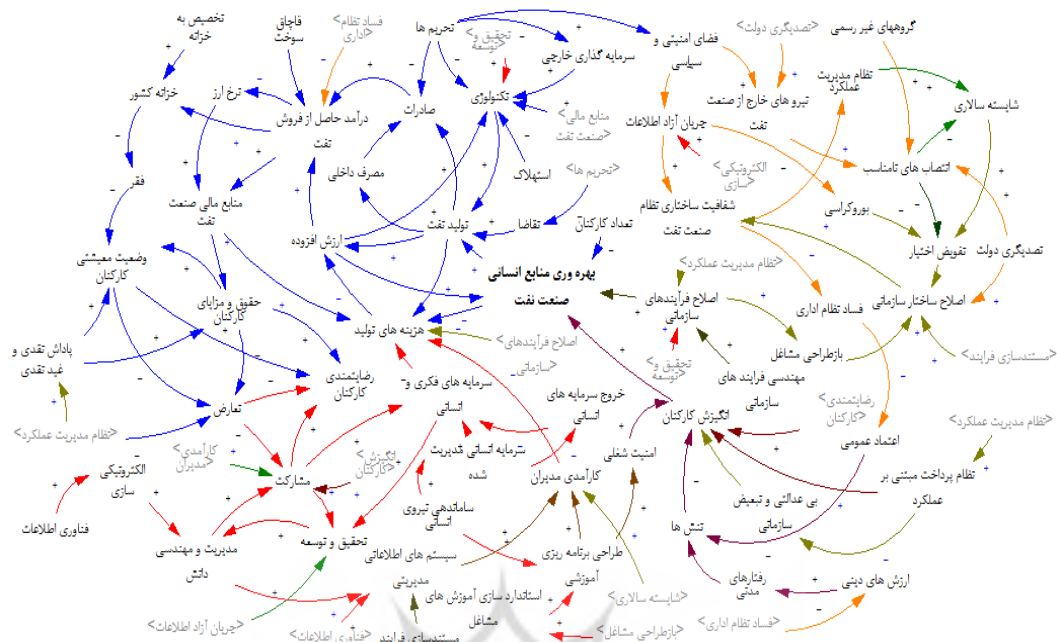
تخصیص به خزانه
قاچاق سوخت
<فساد نظام اداری>
تحریم ها
<تحقیق و توسعه>
فضای امنیتی و سیاسی
<تصدیگری دولت>
گروههای غیر رسمی
سرمایه گذاری خارجی
تکنولوژی
خزانه کشور
نرخ ارز
درآمد حاصل از فروش نفت
صادرات
<منابع مالی صنعت نفت>
نیروهای خارج از صنعت نفت
نظام مدیریت عملکرد
جریان آزاد اطلاعات
شایسته سالاری
فقر
<تحریم ها>
انتصاب های نامناسب
مصرف داخلی
استهلاک
<الکترونیکی سازی>
منابع مالی صنعت نفت
شفافیت ساختاری نظام صنعت نفت
بوروکراسی
تصدیگری دولت
تولید نفت
تقاضا
تعداد کارکنان
تفویض اختیار
ارزش افزوده
وضعیت معیشتی کارکنان
بهره وری منابع انسانی صنعت نفت
<نظام مدیریت عملکرد>
اصلاح فرآیندهای سازمانی
اصلاح ساختار سازمانی
حقوق و مزایای کارکنان
فساد نظام اداری
هزینه های تولید
<اصلاح فرآیندهای سازمانی>
بازطراحی مشاغل
<مستندسازی فرایند>
پاداش نقدی و غیر نقدی
رضایتمندی کارکنان
سرمایه های فکری و انسانی
<تحقیق و توسعه>
مهندسی فرایند های سازمانی
خروج سرمایه های انسانی
<رضایتمندی کارکنان>
<نظام مدیریت عملکرد>
تعارض
<نظام مدیریت عملکرد>
سرمایه انسانی قدیریت شده
امنیت شغلی
انگیزش کارکنان
اعتماد عمومی
<کارآمدی مدیران>
<انگیزش کارکنان>
الکترونیکی سازی
مشارکت
کارآمدی مدیران
نظام پرداخت مبتنی بر عملکرد
سامانه‌ی نیروی انسانی
بی عدالتی و تبعیض سازمانی
فناوری اطلاعات
تنش ها
مدیریت و مهندسی دانش
تحقیق و توسعه
سیستم های اطلاعاتی مدیریتی
طراحی برنامه ریزی آموزشی
رفتارهای مدنی
ارزش های دینی
استاندارد سازی آموزش های مشاغل
<جریان آزاد اطلاعات>
<فناوری اطلاعات>
<شایسته سالاری>
<بازطراحی مشاغل>
<فساد نظام اداری>
مستندسازی فرایند